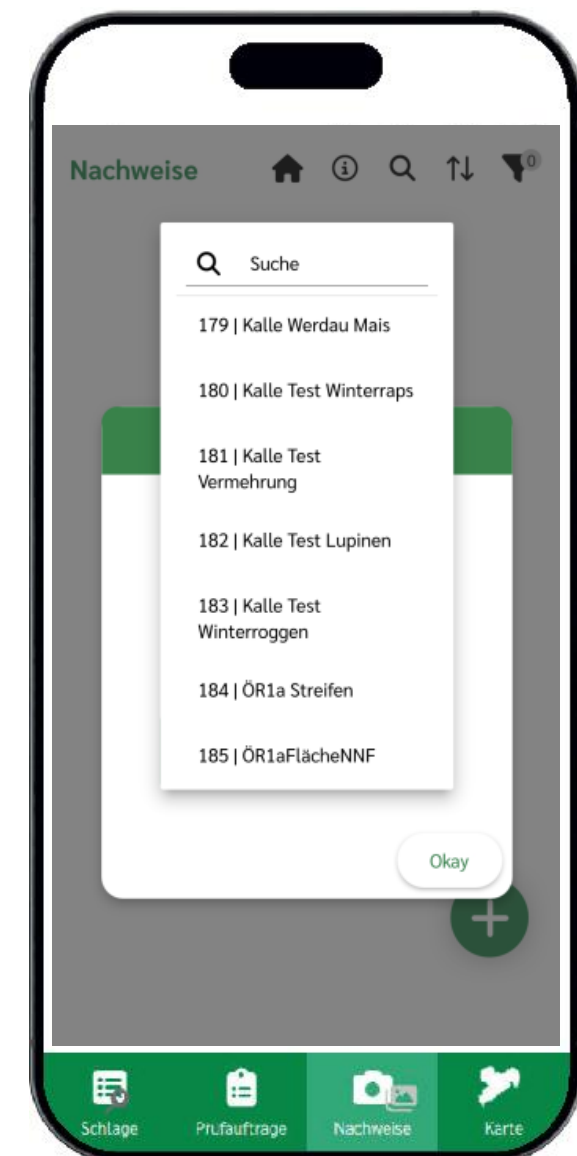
Nachweise

0

Suche

179 | Kalle Werdau Mais

180 | Kalle Test Winterraps

181 | Kalle Test Vermehrung

182 | Kalle Test Lupinen

183 | Kalle Test Winterroggen

184 | ÖR1a Streifen

185 | ÖR1aFlächeNNF

Okay

Schlage

Prufauftrage

Nachweise

Karte